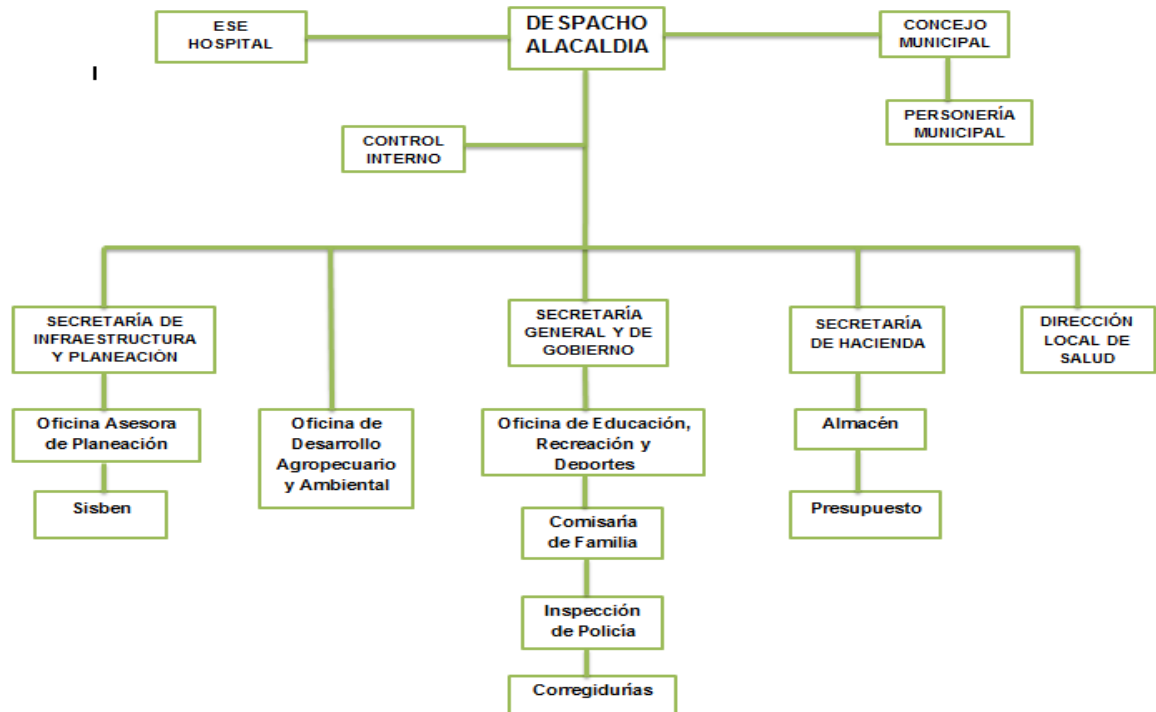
ESE HOSPITAL

DESPACHO ALACALDIA

CONCEJO MUNICIPAL

I

PERSONERÍA MUNICIPAL

CONTROL INTERNO

SECRETARÍA DE INFRAESTRUCTURA Y PLANEACIÓN

SECRETARÍA GENERAL Y DE GOBIERNO

SECRETARÍA DE HACIENDA

DIRECCIÓN LOCAL DE SALUD

Oficina Asesora de Planeación

Oficina de Desarrollo Agropecuario y Ambiental

Oficina de Educación, Recreación y Deportes

Almacén

Sisben

Comisaría de Familia

Presupuesto

Inspección de Policía

Corregidurías